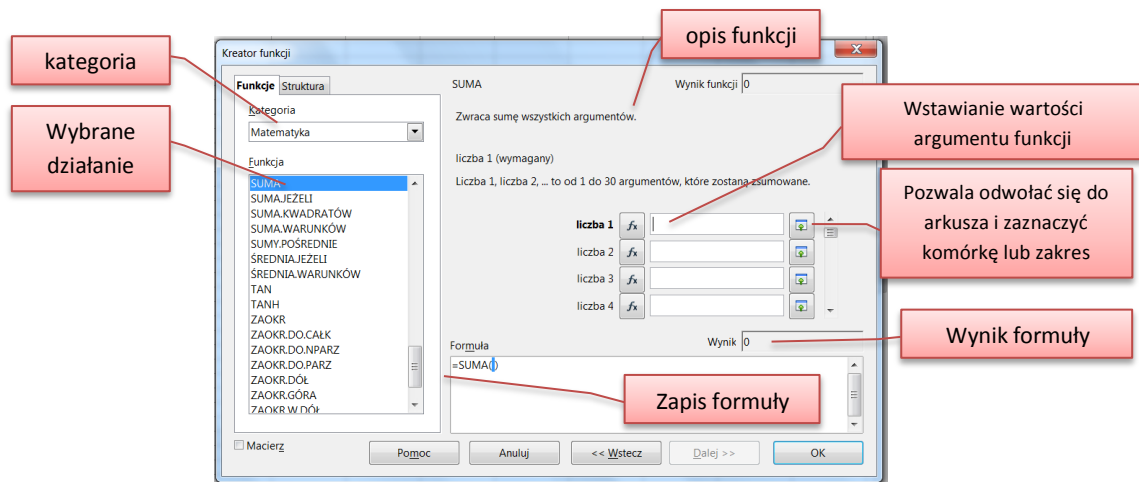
Kreator funkcji

kategoria

opis funkcji

Funkcje Struktura

Kategoria

Matematyka

Wybrane działanie

Funkcja

SUMA
SUMA.JEŻELI
SUMA.KWADRATÓW
SUMA.WARUNKÓW
SUMY.POŚREDNIE
ŚREDNIA.JEŻELI
ŚREDNIA.WARUNKÓW
TAN
TANH
ZAOKR
ZAOKR.DO.CAŁK
ZAOKR.DO.NPARZ
ZAOKR.DO.PARZ
ZAOKR.DÓŁ
ZAOKR.GÓRA
ZAOKR.W.DÓŁ

SUMA

Wynik funkcji 0

Zwraca sumę wszystkich argumentów.

Wstawianie wartości argumentu funkcji

liczba 1 (wymagany)

Liczba 1, liczba 2, ... to od 1 do 30 argumentów, które zostaną zsumowane.

Pozwala odwołać się do arkusza i zaznaczyć komórkę lub zakres

liczba 1 $f_x$

liczba 2 $f_x$

liczba 3 $f_x$

liczba 4 $f_x$

Formuła

Wynik 0

Wynik formuły

=SUMA()

Zapis formuły

Macierz

Pomoc

Anuluj

<< Wstecz

Dalej >>

OK